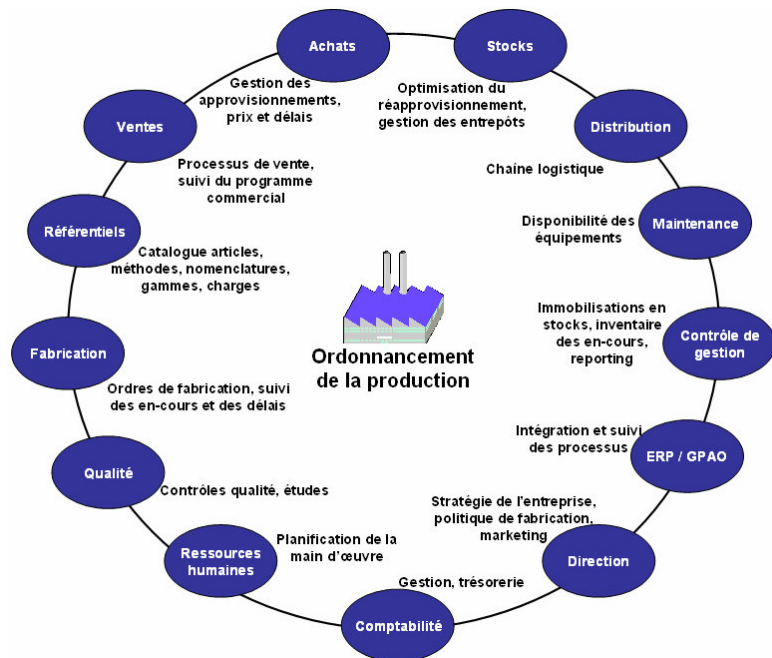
Achats

Stocks

Gestion des approvisionnements, prix et délais

Optimisation du réapprovisionnement, gestion des entrepôts

Ventes

Distribution

Processus de vente, suivi du programme commercial

Chaîne logistique

Référentiels

Disponibilité des équipements

Maintenance

Catalogue articles, méthodes, nomenclatures, gammes, charges

Immobilisations en stocks, inventaire des en-cours, reporting

Fabrication

Ordonnancement de la production

Contrôle de gestion

Ordres de fabrication, suivi des en-cours et des délais

Intégration et suivi des processus

Qualité

ERP / GPAO

Contrôles qualité, études

Stratégie de l'entreprise, politique de fabrication, marketing

Ressources humaines

Planification de la main d'œuvre

Direction

Gestion, trésorerie

Comptabilité